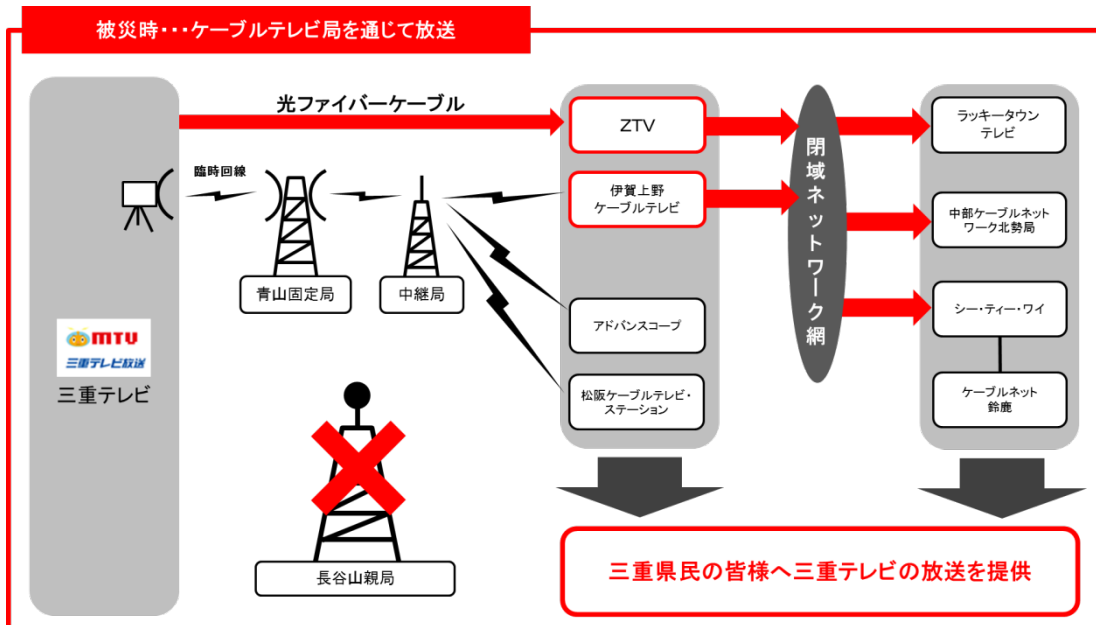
被災時・・・ケーブルテレビ局を通じて放送

光ファイバーケーブル

臨時回線

MTU
三重テレビ放送
三重テレビ

青山固定局

中継局

長谷山親局

ZTV

伊賀上野
ケーブルテレビ

アドバンスコープ

松阪ケーブルテレビ・
ステーション

閉域ネットワーク網

ラッキータウン
テレビ

中部ケーブルネット
ワーク北勢局

シー・ティー・ワイ

ケーブルネット
鈴鹿

三重県民の皆様へ三重テレビの放送を提供